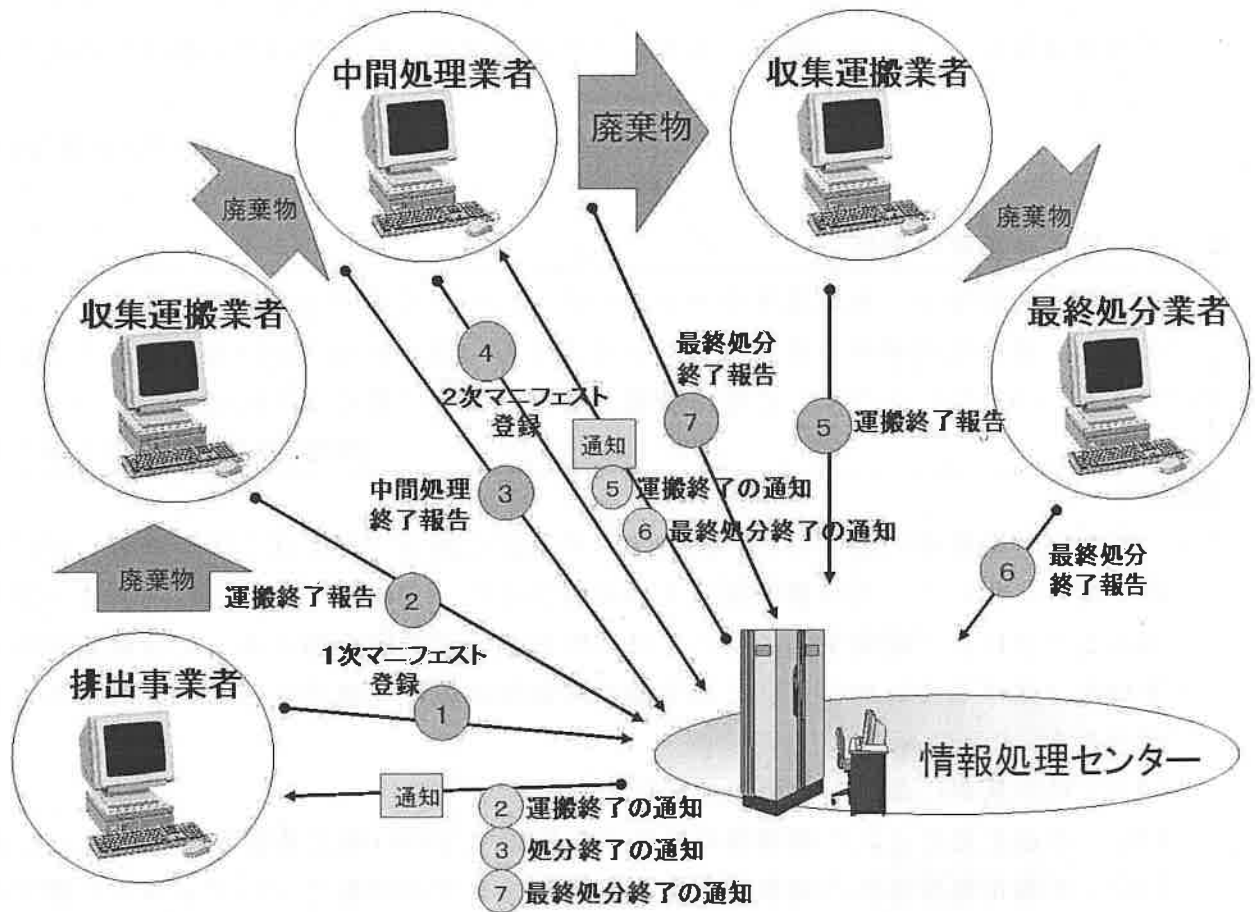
中間処理業者

廃棄物

収集運搬業者

廃棄物

廃棄物

収集運搬業者

最終処分業者

4
2次マニフェスト
登録

最終処分
終了報告
7

5
運搬終了報告

通知

中間処理
終了報告
3

5 運搬終了の通知
6 最終処分終了の通知

廃棄物

運搬終了報告
2

6
最終処分
終了報告

1次マニフェスト
登録
1

排出事業者

情報処理センター

通知

2 運搬終了の通知
3 処分終了の通知
7 最終処分終了の通知